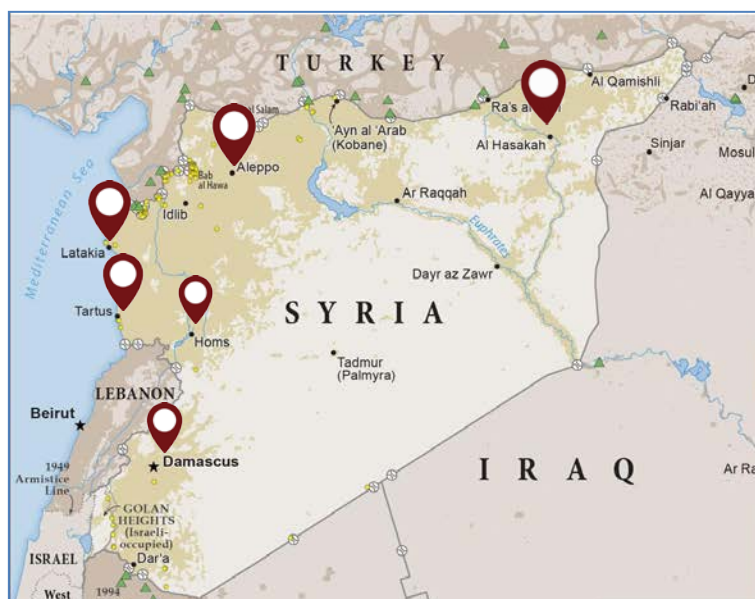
TURKEY
Al Qamishli
Ra's al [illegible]
Rabi'ah
Bab al Salam
Ayn al 'Arab (Kobane)
Al Hasakah
Sinjar
Mosul
Aleppo
Bab al Hawa
Idlib
Al Qayya
Ar Raqqah
Mediterranean Sea
Euphrates
Latakia
Dayr az Zawr
Tartus
SYRIA
Homs
Tadmur (Palmyra)
LEBANON
Beirut
IRAQ
Ar Ra
1949 Armistice Line
Damascus
GOLAN HEIGHTS (Israeli-occupied)
ISRAEL
Dar'a
West
1994